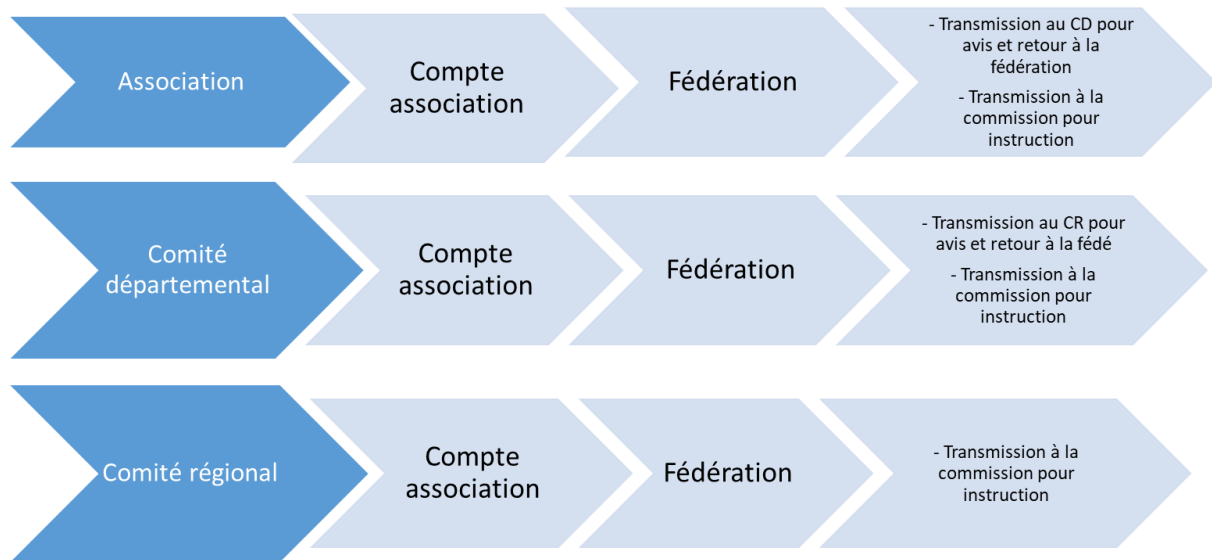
Association

Compte association

Fédération

- Transmission au CD pour avis et retour à la fédération

- Transmission à la commission pour instruction

Comité départemental

Compte association

Fédération

- Transmission au CR pour avis et retour à la fédé

- Transmission à la commission pour instruction

Comité régional

Compte association

Fédération

- Transmission à la commission pour instruction